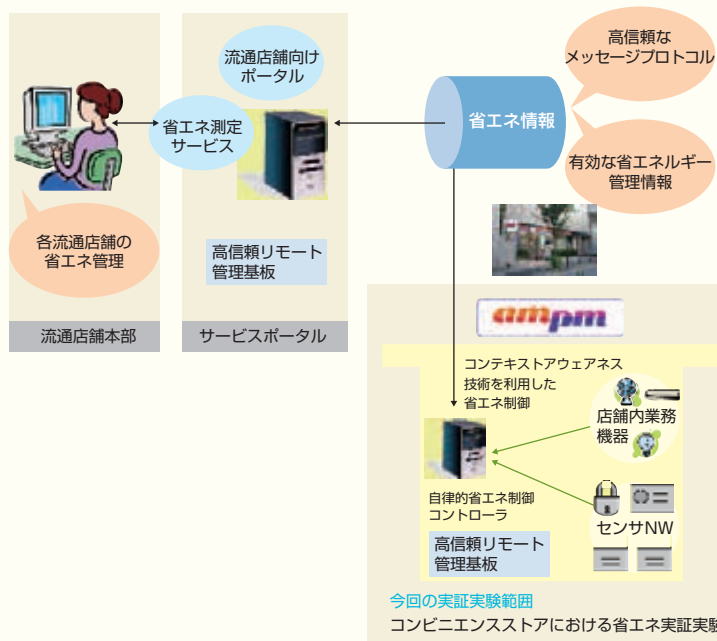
流通店舗向け
ポータル

省エネ測定
サービス

各流通店舗の
省エネ管理

高信頼リモート
管理基板

流通店舗本部

サービスポータル

高信頼な
メッセージプロトコル

省エネ情報

有効な省エネルギー
管理情報

ampm

コンテキストアウェアネス
技術を利用した
省エネ制御

店舗内業務
機器

自律的省エネ制御
コントローラ

センサNW

高信頼リモート
管理基板

今回の実証実験範囲

コンビニエンスストアにおける省エネ実証実験